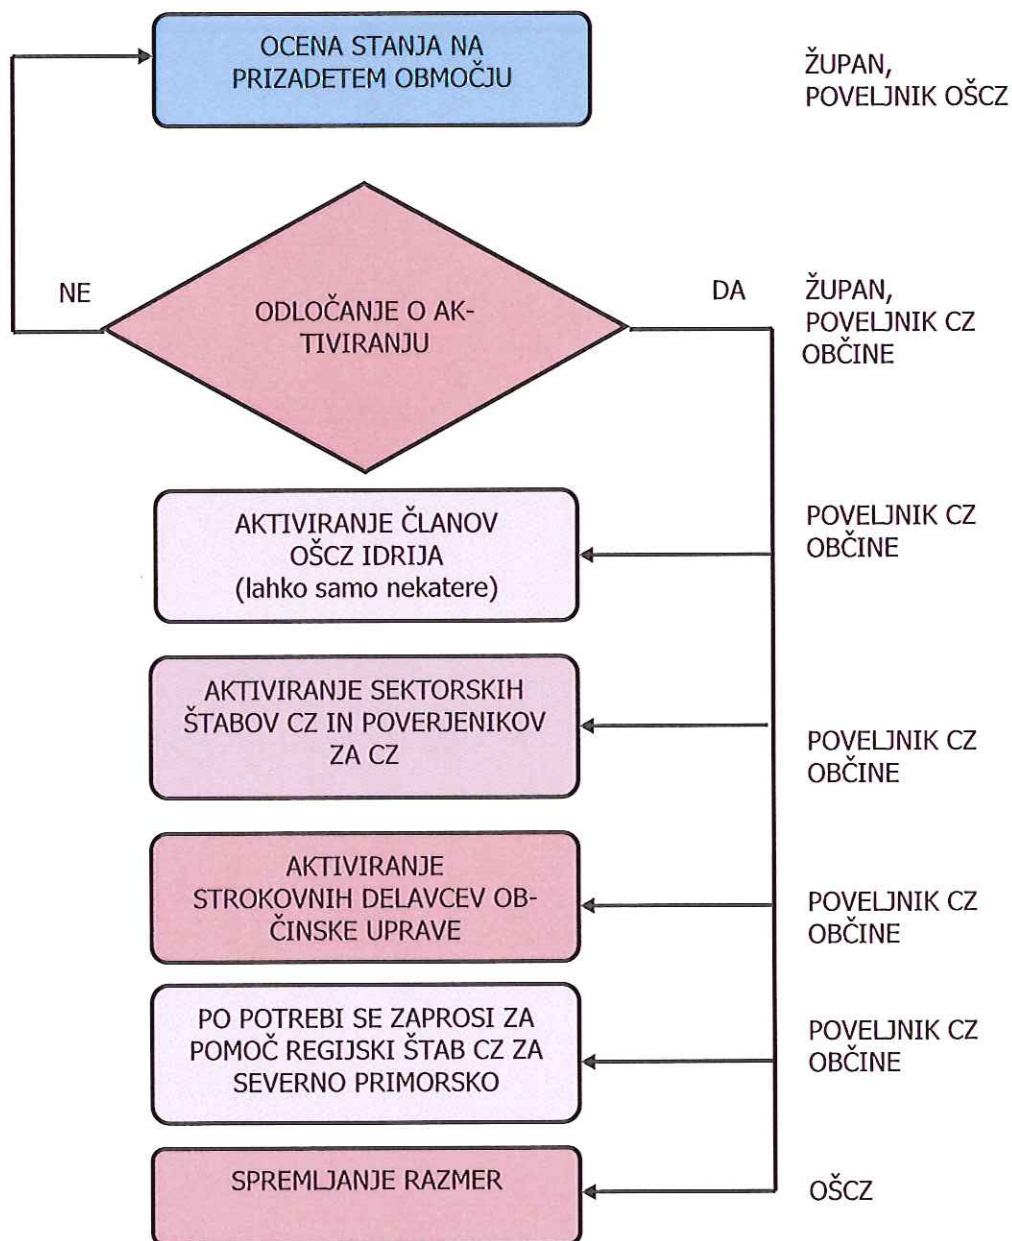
OCENA STANJA NA PRIZADETEM OBMOČJU

ŽUPAN, POVELJNIK OŠCZ

NE

ODLOČANJE O AKTIVIRANJU

DA

ŽUPAN, POVELJNIK CZ OBČINE

AKTIVIRANJE ČLANOV OŠCZ IDRIJA (lahko samo nekatere)

POVELJNIK CZ OBČINE

AKTIVIRANJE SEKTORSKIH ŠTABOV CZ IN POVERJENIKOV ZA CZ

POVELJNIK CZ OBČINE

AKTIVIRANJE STROKOVNIH DELAVCEV OBČINSKE UPRAVE

POVELJNIK CZ OBČINE

PO POTREBI SE ZAPROSI ZA POMOČ REGIJSKI ŠTAB CZ ZA SEVERNO PRIMORSKO

POVELJNIK CZ OBČINE

SPREMLJANJE RAZMER

OŠCZ